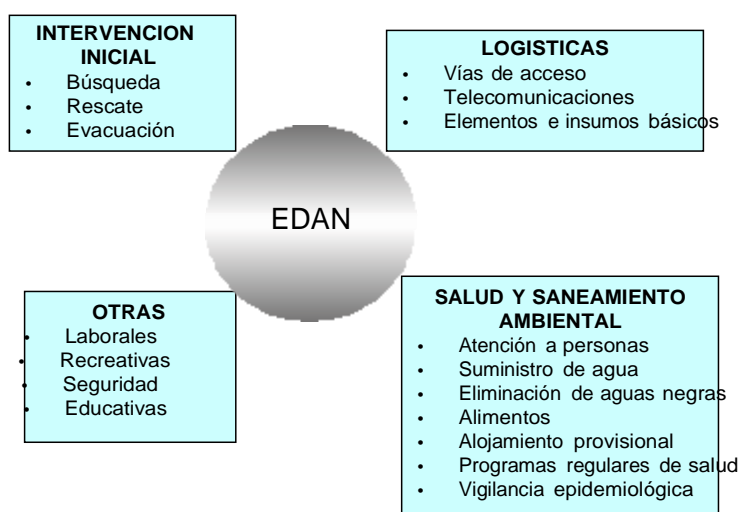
INTERVENCION INICIAL
- Búsqueda
- Rescate
- Evacuación

LOGISTICAS
- Vías de acceso
- Telecomunicaciones
- Elementos e insumos básicos

EDAN

OTRAS
- Laborales
- Recreativas
- Seguridad
- Educativas

SALUD Y SANEAMIENTO AMBIENTAL
- Atención a personas
- Suministro de agua
- Eliminación de aguas negras
- Alimentos
- Alojamiento provisional
- Programas regulares de salud
- Vigilancia epidemiológica